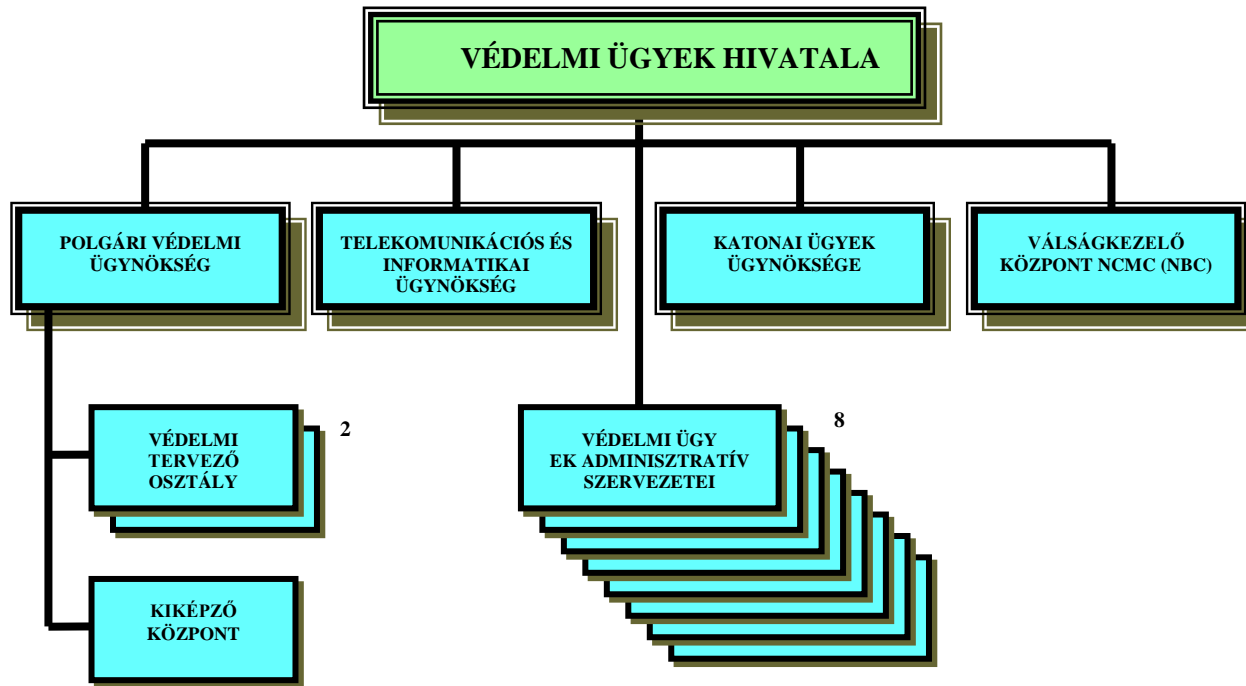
VÉDELMI ÜGYEK HIVATALA

POLGÁRI VÉDELMI ÜGYNÖKSÉG

TELEKOMUNIKÁCIÓS ÉS INFORMATIKAI ÜGYNÖKSÉG

KATONAI ÜGYEK ÜGYNÖKSÉGE

VÁLSÁGKEZELŐ KÖZPONT NCMC (NBC)

VÉDELMI TERVEZŐ OSZTÁLY

2

VÉDELMI ÜGY EK ADMINISZTRATÍV SZERVEZETEI

8

KIKÉPZŐ KÖZPONT